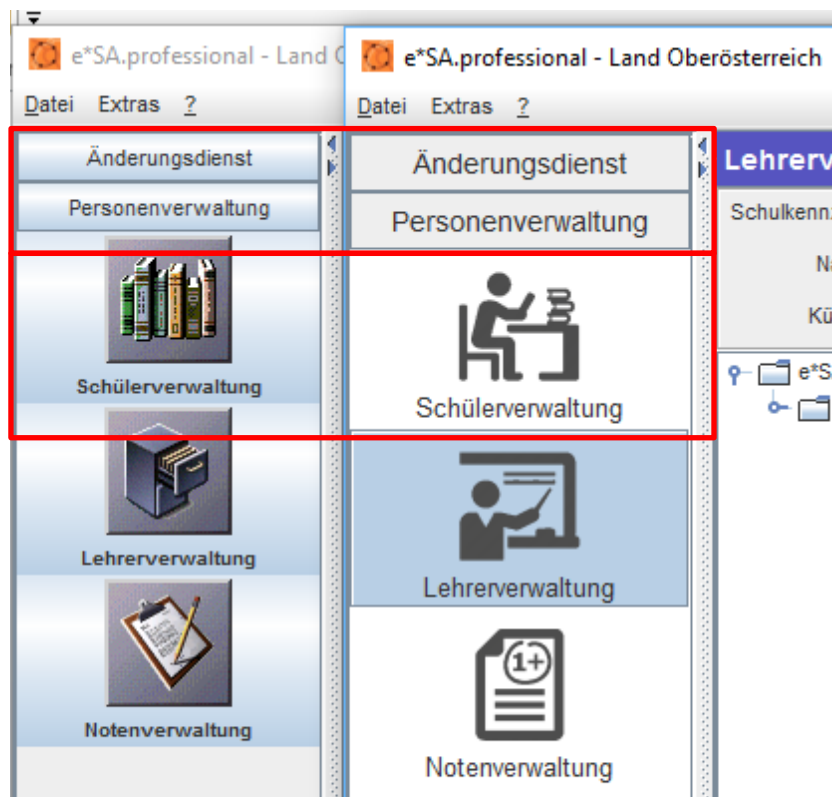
e*SA.professional - Land O

Datei Extras ?

Änderungsdienst

Personenverwaltung

Schülerverwaltung

Lehrerverwaltung

Notenverwaltung

e*SA.professional - Land Oberösterreich

Datei Extras ?

Änderungsdienst

Personenverwaltung

Schülerverwaltung

Lehrerverwaltung

1+

Notenverwaltung

Lehrerv

Schulkenn

Na

Kü

e*S